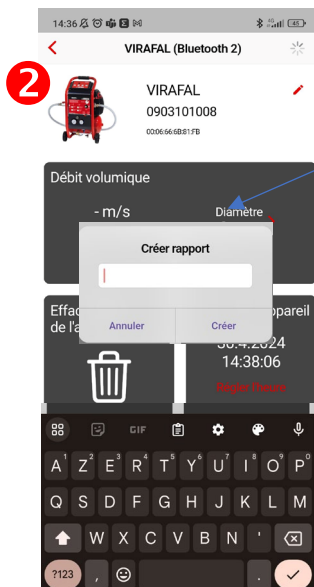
14:36

VIRAFAL (Bluetooth 2)

2

VIRAFAL
0903101008
00:06:66:6B:81:FB

Débit volumique

- m/s

Diamètre

Créer rapport

Annuler

Créer

Effac
de l'a

pareil

30.4.2024
14:38:06

Régler l'heure

GIF

A Z E R T Y U I O P

Q S D F G H J K L M

W X C V B N

?123 , .